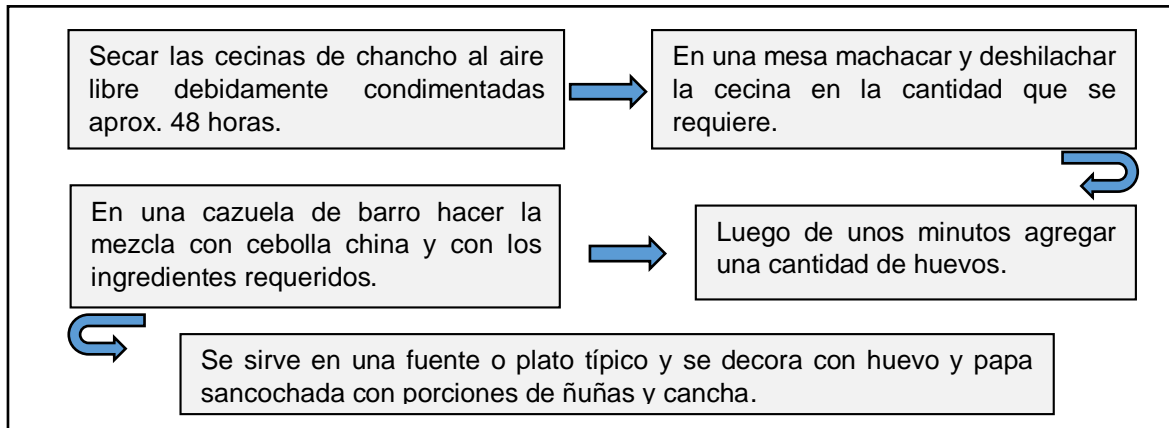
Secar las cecinas de chancho al aire libre debidamente condimentadas aprox. 48 horas.

En una mesa machacar y deshilachar la cecina en la cantidad que se requiere.

En una cazuela de barro hacer la mezcla con cebolla china y con los ingredientes requeridos.

Luego de unos minutos agregar una cantidad de huevos.

Se sirve en una fuente o plato típico y se decora con huevo y papa sancochada con porciones de ñuñas y cancha.